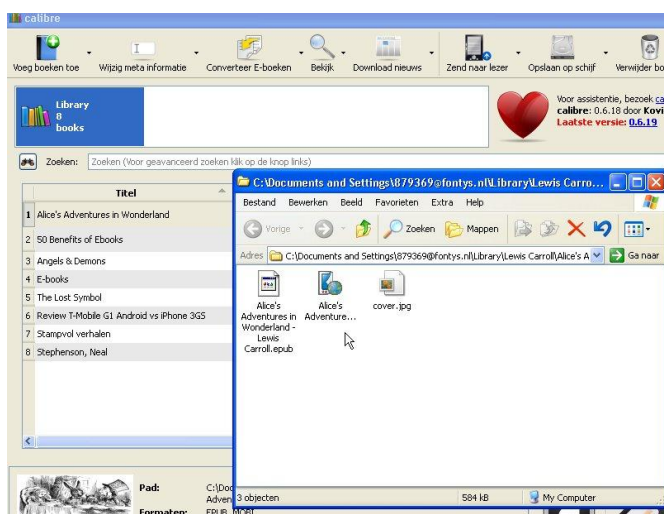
calibre

Voeg boeken toe · Wijzig meta informatie · Converteer E-boeken · Bekijk · Download nieuws · Zend naar lezer · Opslaan op schijf · Verwijder bo

Library
8
books

Voor assistentie, bezoek ca
calibre: 0.6.18 door Kovi
Laatste versie: 0.6.19

Zoeken: Zoeken (Voor geavanceerd zoeken klik op de knop links)

Titel

1 Alice's Adventures in Wonderland
2 50 Benefits of Ebooks
3 Angels & Demons
4 E-books
5 The Lost Symbol
6 Review T-Mobile G1 Android vs iPhone 3GS
7 Stampvol verhalen
8 Stephenson, Neal

C:\Documents and Settings\879369@fontys.nl\Library\Lewis Carro...

Bestand · Bewerken · Beeld · Favorieten · Extra · Help

Vorige · Zoeken · Mappen

Adres C:\Documents and Settings\879369@fontys.nl\Library\Lewis Carroll\Alice's A · Ga naar

Alice's Adventures in Wonderland - Lewis Carroll.epub
Alice's Adventure...
cover.jpg

3 objecten · 584 kB · My Computer

Pad: C:\Doc
Adven
Formaten: EPUB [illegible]